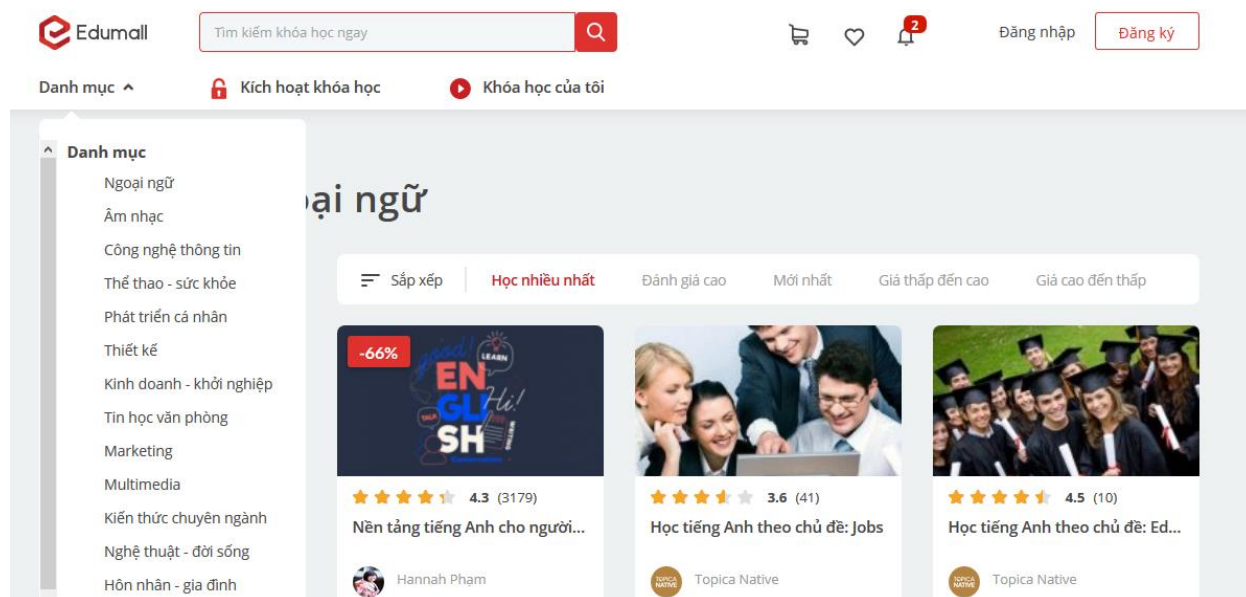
Edumall

Tìm kiếm khóa học ngay

2

Đăng nhập

Đăng ký

Danh mục

Kích hoạt khóa học

Khóa học của tôi

Danh mục

Ngoại ngữ

Âm nhạc

Công nghệ thông tin

Thể thao - sức khỏe

Phát triển cá nhân

Thiết kế

Kinh doanh - khởi nghiệp

Tin học văn phòng

Marketing

Multimedia

Kiến thức chuyên ngành

Nghệ thuật - đời sống

Hôn nhân - gia đình

oại ngữ

Sắp xếp

Học nhiều nhất

Đánh giá cao

Mới nhất

Giá thấp đến cao

Giá cao đến thấp

-66%

good! LEARN EN GLI Hi! SH TALK

4.3 (3179)

Nền tảng tiếng Anh cho người...

Hannah Phạm

3.6 (41)

Học tiếng Anh theo chủ đề: Jobs

TOPICA NATIVE

Topica Native

4.5 (10)

Học tiếng Anh theo chủ đề: Ed...

TOPICA NATIVE

Topica Native